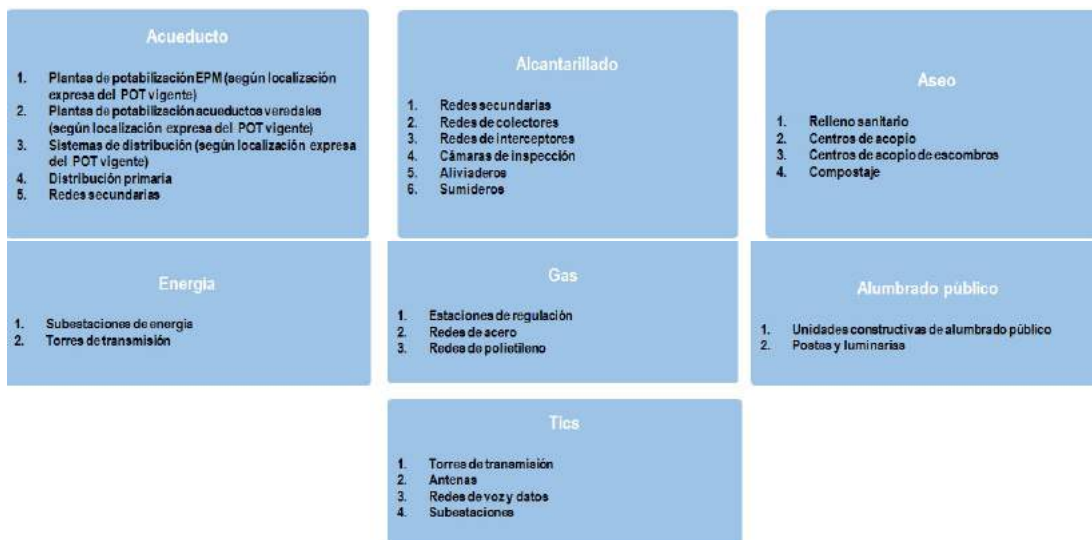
Acueducto

1. Plantas de potabilización EPM (según localización expresa del POT vigente)
2. Plantas de potabilización acueductos veredales (según localización expresa del POT vigente)
3. Sistemas de distribución (según localización expresa del POT vigente)
4. Distribución primaria
5. Redes secundarias

Alcantarillado

1. Redes secundarias
2. Redes de colectores
3. Redes de interceptores
4. Cámaras de inspección
5. Aliviaderos
6. Sumideros

Aseo

1. Relleno sanitario
2. Centros de acopio
3. Centros de acopio de escombros
4. Compostaje

Energia

1. Subestaciones de energia
2. Torres de transmisión

Gas

1. Estaciones de regulación
2. Redes de acero
3. Redes de polietileno

Alumbrado público

1. Unidades constructivas de alumbrado público
2. Postes y luminarias

Tics

1. Torres de transmisión
2. Antenas
3. Redes de voz y datos
4. Subestaciones